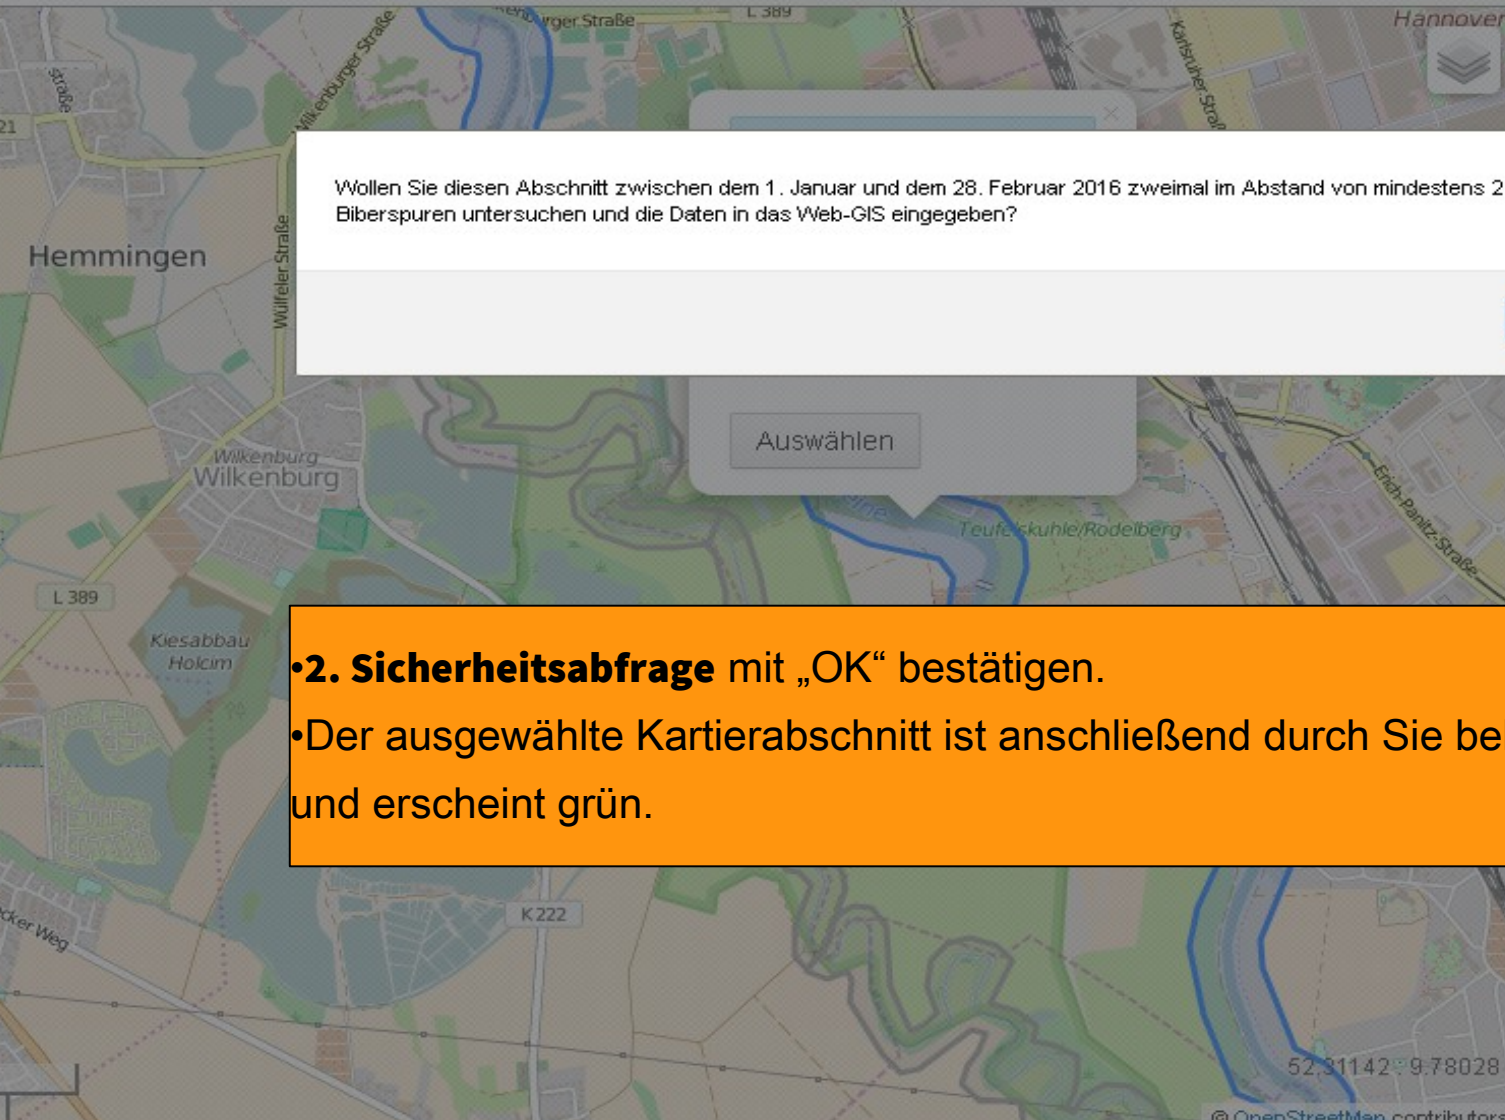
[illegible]rger Straße
L 389
Hannover
straße
21
Wilkenburger Straße
Karlsruher Straße

Wollen Sie diesen Abschnitt zwischen dem 1. Januar und dem 28. Februar 2016 zweimal im Abstand von mindestens 2 Biberspuren untersuchen und die Daten in das Web-GIS eingegeben?

Hemmingen
Wülfeler Straße
Auswählen
Wilkenburg
Wilkenburg
Teufelskuhle/Rodelberg
Erich-Panitz-Straße
L 389
Kiesabbau Holcim

•2. Sicherheitsabfrage mit „OK“ bestätigen.
•Der ausgewählte Kartierabschnitt ist anschließend durch Sie be
und erscheint grün.

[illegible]cker Weg
K 222
52.31142 9.78028
© OpenStreetMap contributors